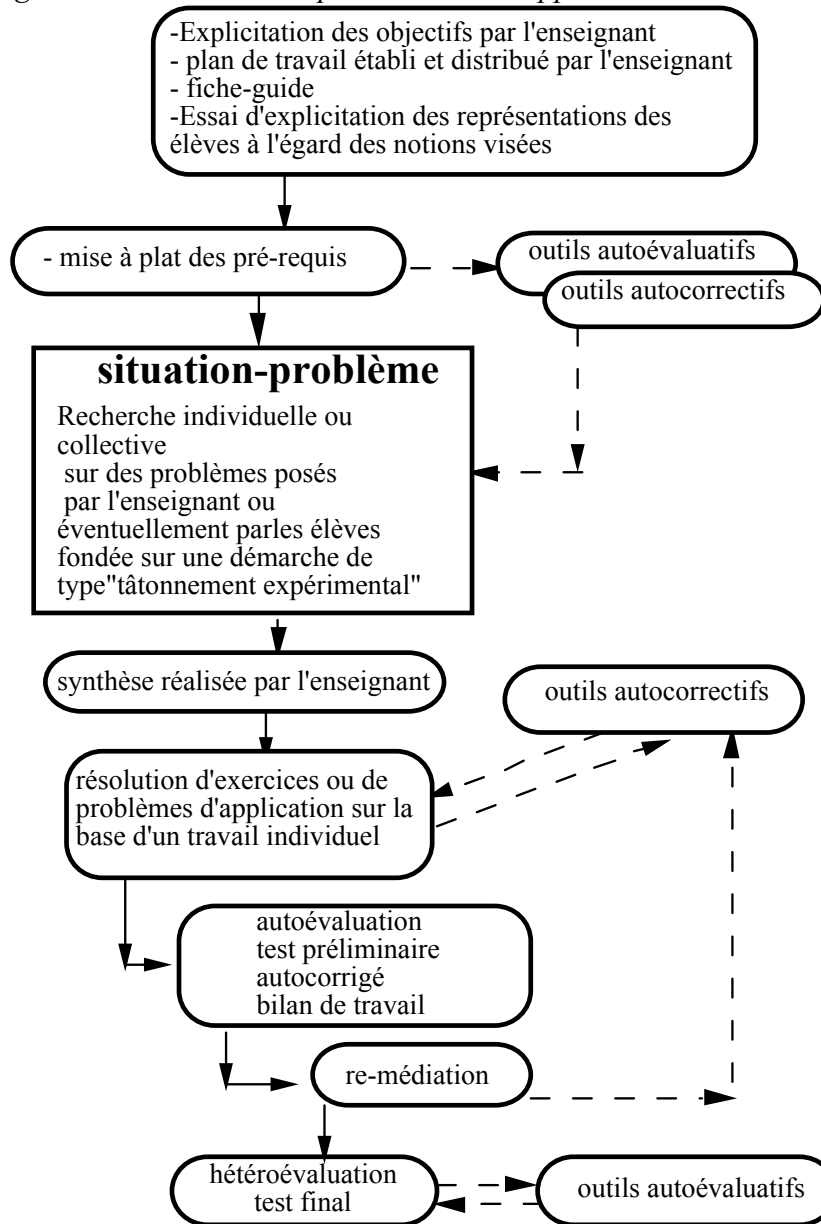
-Explicitation des objectifs par l'enseignant
- plan de travail établi et distribué par l'enseignant
- fiche-guide
-Essai d'explicitation des représentations des élèves à l'égard des notions visées

- mise à plat des pré-requis

outils autoévaluatifs

outils autocorrectifs

**situation-problème**

Recherche individuelle ou collective sur des problèmes posés par l'enseignant ou éventuellement parles élèves fondée sur une démarche de type"tâtonnement expérimental"

synthèse réalisée par l'enseignant

outils autocorrectifs

résolution d'exercices ou de problèmes d'application sur la base d'un travail individuel

autoévaluation
test préliminaire
autocorrigé
bilan de travail

re-médiation

hétéroévaluation
test final

outils autoévaluatifs